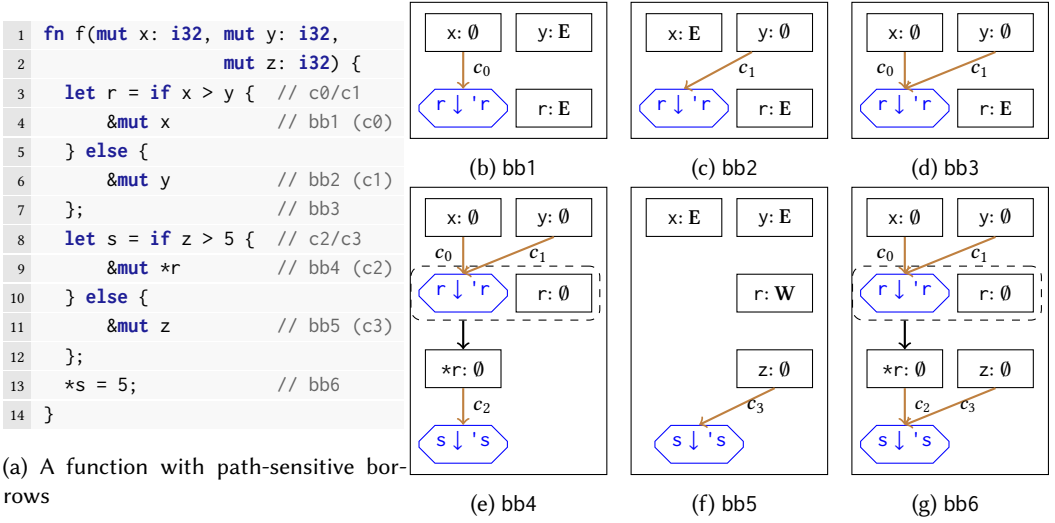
```
1  fn f(mut x: i32, mut y: i32,
2                   mut z: i32) {
3    let r = if x > y {  // c0/c1
4        &mut x           // bb1 (c0)
5    } else {
6        &mut y           // bb2 (c1)
7    };                   // bb3
8    let s = if z > 5 {  // c2/c3
9        &mut *r          // bb4 (c2)
10   } else {
11       &mut z           // bb5 (c3)
12   };
13   *s = 5;              // bb6
14 }
```

(a) A function with path-sensitive borrows

x: $\emptyset$
y: $\mathbf{E}$
$c_0$
r ↓ 'r
r: $\mathbf{E}$

(b) bb1

x: $\mathbf{E}$
y: $\emptyset$
$c_1$
r ↓ 'r
r: $\mathbf{E}$

(c) bb2

x: $\emptyset$
y: $\emptyset$
$c_0$
$c_1$
r ↓ 'r
r: $\mathbf{E}$

(d) bb3

x: $\emptyset$
y: $\emptyset$
$c_0$
$c_1$
r ↓ 'r
r: $\emptyset$
*r: $\emptyset$
$c_2$
s ↓ 's

(e) bb4

x: $\mathbf{E}$
y: $\mathbf{E}$
r: $\mathbf{W}$
z: $\emptyset$
$c_3$
s ↓ 's

(f) bb5

x: $\emptyset$
y: $\emptyset$
$c_0$
$c_1$
r ↓ 'r
r: $\emptyset$
*r: $\emptyset$
z: $\emptyset$
$c_2$
$c_3$
s ↓ 's

(g) bb6